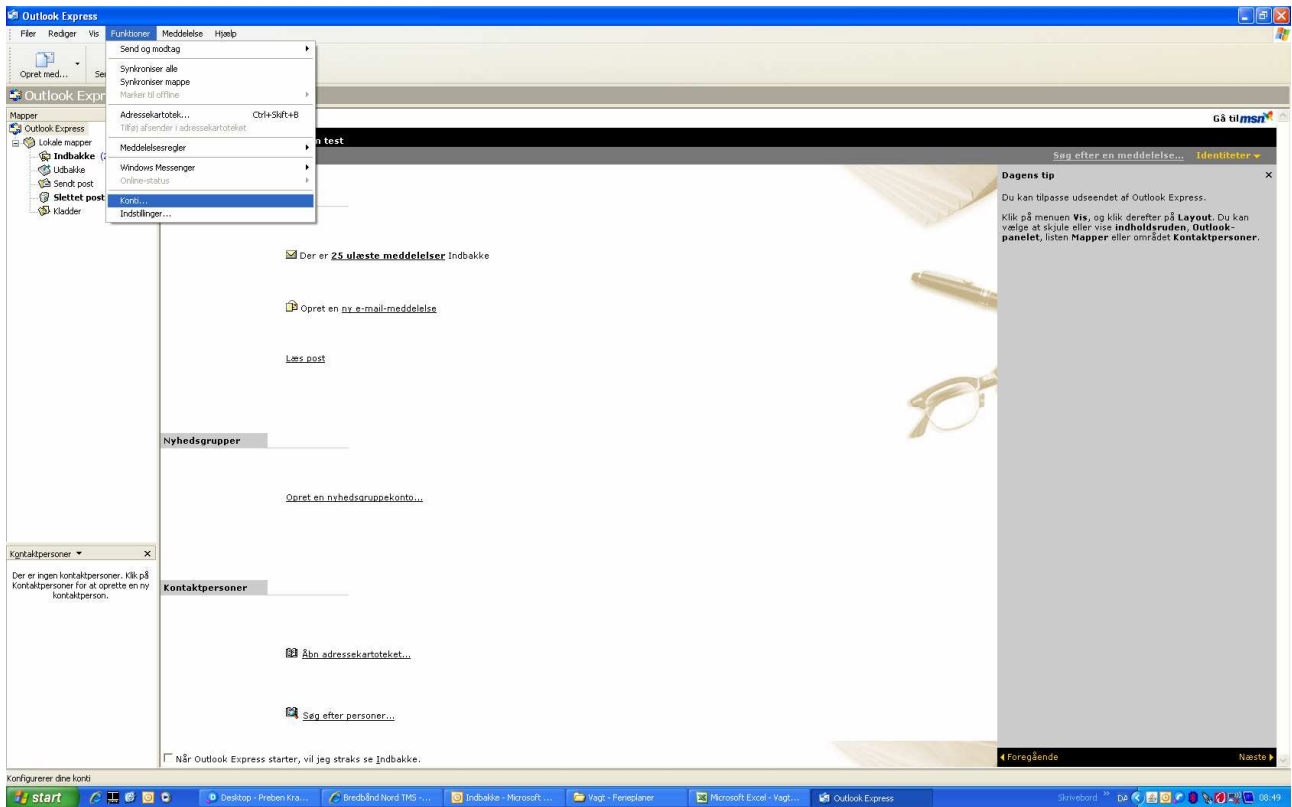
Outlook Express

Filer Rediger Vis Funktioner Meddelelse Hjælp

Send og modtag
Synkroniser alle
Synkroniser mappe
Marker til offline
Adressekartotek... Ctrl+Skift+B
Tilføj afsender i adressekartoteket
Meddelelsesregler
Windows Messenger
Online-status
Konti...
Indstillinger...

Opret med... Se

Outlook Expr

Mapper
Outlook Express
Lokale mapper
Indbakke (2
Udbakke
Sendt post
Slettet post
Kladder

Gå til msn

n test

Søg efter en meddelelse... Identiteter

Der er 25 ulæste meddelelser Indbakke

Opret en ny e-mail-meddelelse

Læs post

Nyhedsgrupper

Opret en nyhedsgruppekonto...

Kontaktpersoner

Åbn adressekartoteket...

Søg efter personer...

Når Outlook Express starter, vil jeg straks se Indbakke.

Dagens tip

Du kan tilpasse udseendet af Outlook Express.

Klik på menuen Vis, og klik derefter på Layout. Du kan vælge at skjule eller vise indholdsruden, Outlook-panelet, listen Mapper eller området Kontaktpersoner.

Foregående
Næste

Kontaktpersoner

Der er ingen kontaktpersoner. Klik på Kontaktpersoner for at oprette en ny kontaktperson.

Konfigurerer dine konti

start
Desktop - Preben Kra...
Bredbånd Nord TMS -...
Indbakke - Microsoft ...
Vagt - Ferieplaner
Microsoft Excel - Vagt...
Outlook Express
Skrivebord
DA
08:49